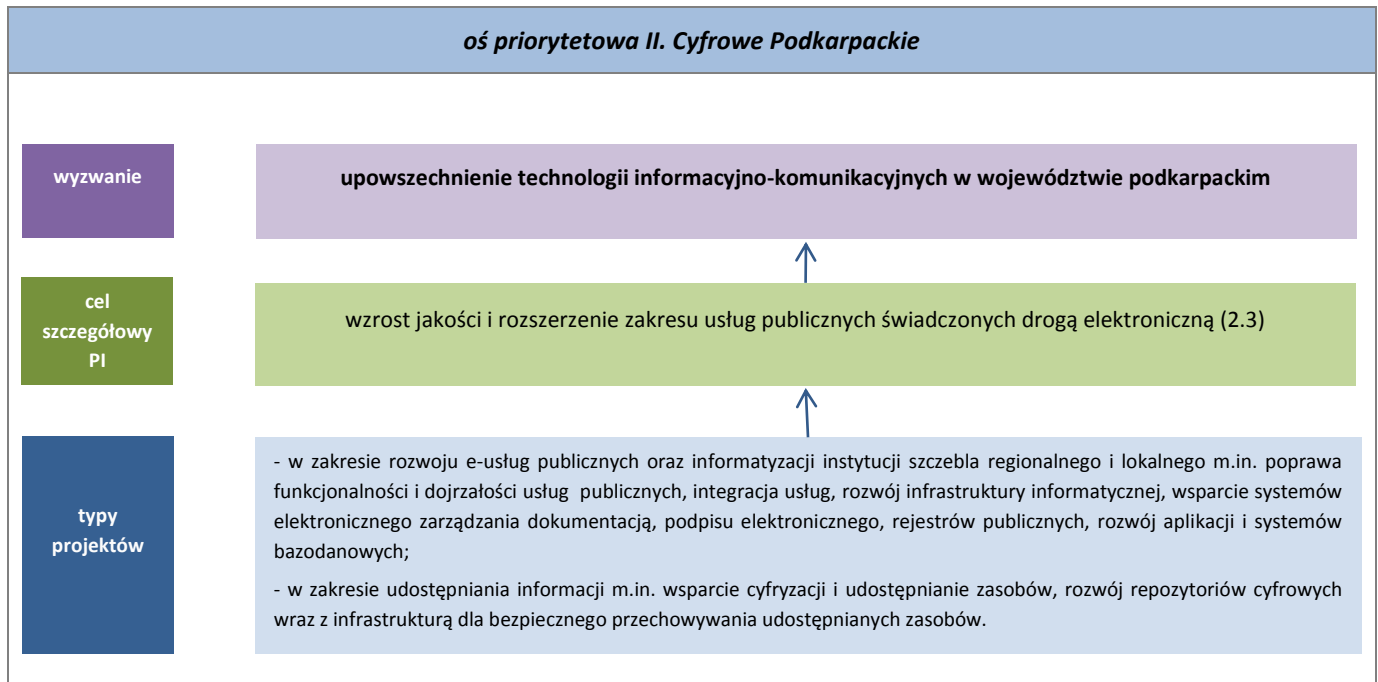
oś priorytetowa II. Cyfrowe Podkarpackie

wyzwanie

upowszechnienie technologii informacyjno-komunikacyjnych w województwie podkarpackim

cel szczegółowy PI

wzrost jakości i rozszerzenie zakresu usług publicznych świadczonych drogą elektroniczną (2.3)

typy projektów

- w zakresie rozwoju e-usług publicznych oraz informatyzacji instytucji szczebla regionalnego i lokalnego m.in. poprawa funkcjonalności i dojrzałości usług publicznych, integracja usług, rozwój infrastruktury informatycznej, wsparcie systemów elektronicznego zarządzania dokumentacją, podpisu elektronicznego, rejestrów publicznych, rozwój aplikacji i systemów bazodanowych;

- w zakresie udostępniania informacji m.in. wsparcie cyfryzacji i udostępnianie zasobów, rozwój repozytoriów cyfrowych wraz z infrastrukturą dla bezpiecznego przechowywania udostępnianych zasobów.